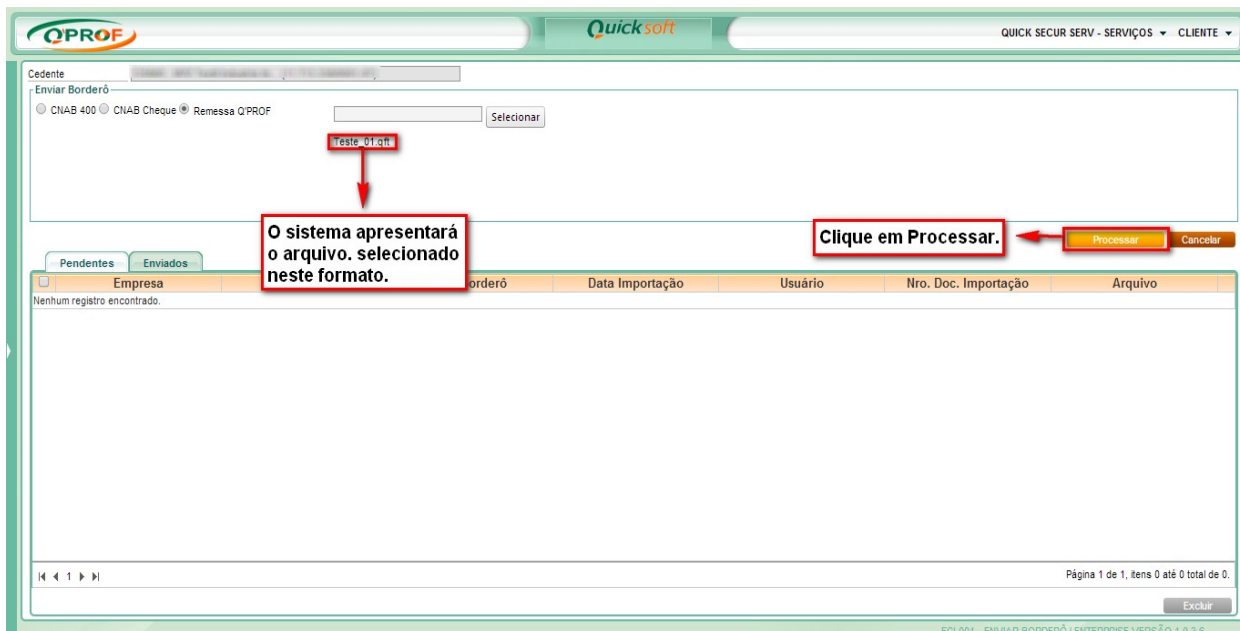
QPROF

Quicksoft

QUICK SECUR SERV - SERVIÇOS ▾ CLIENTE ▾

Cedente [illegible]

Enviar Borderô

CNAB 400 CNAB Cheque Remessa Q'PROF

Selecionar

Teste_01.qft

O sistema apresentará o arquivo. selecionado neste formato.

Clique em Processar.

Processar

Cancelar

Pendentes Enviados

| Empresa | Borderô | Data Importação | Usuário | Nro. Doc. Importação | Arquivo |
|---|---|---|---|---|---|
| Nenhum registro encontrado. | | | | | |

1

Página 1 de 1, itens 0 até 0 total de 0.

Excluir

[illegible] ENVIAR BORDERÔ | ENTERPRISE VERSÃO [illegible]